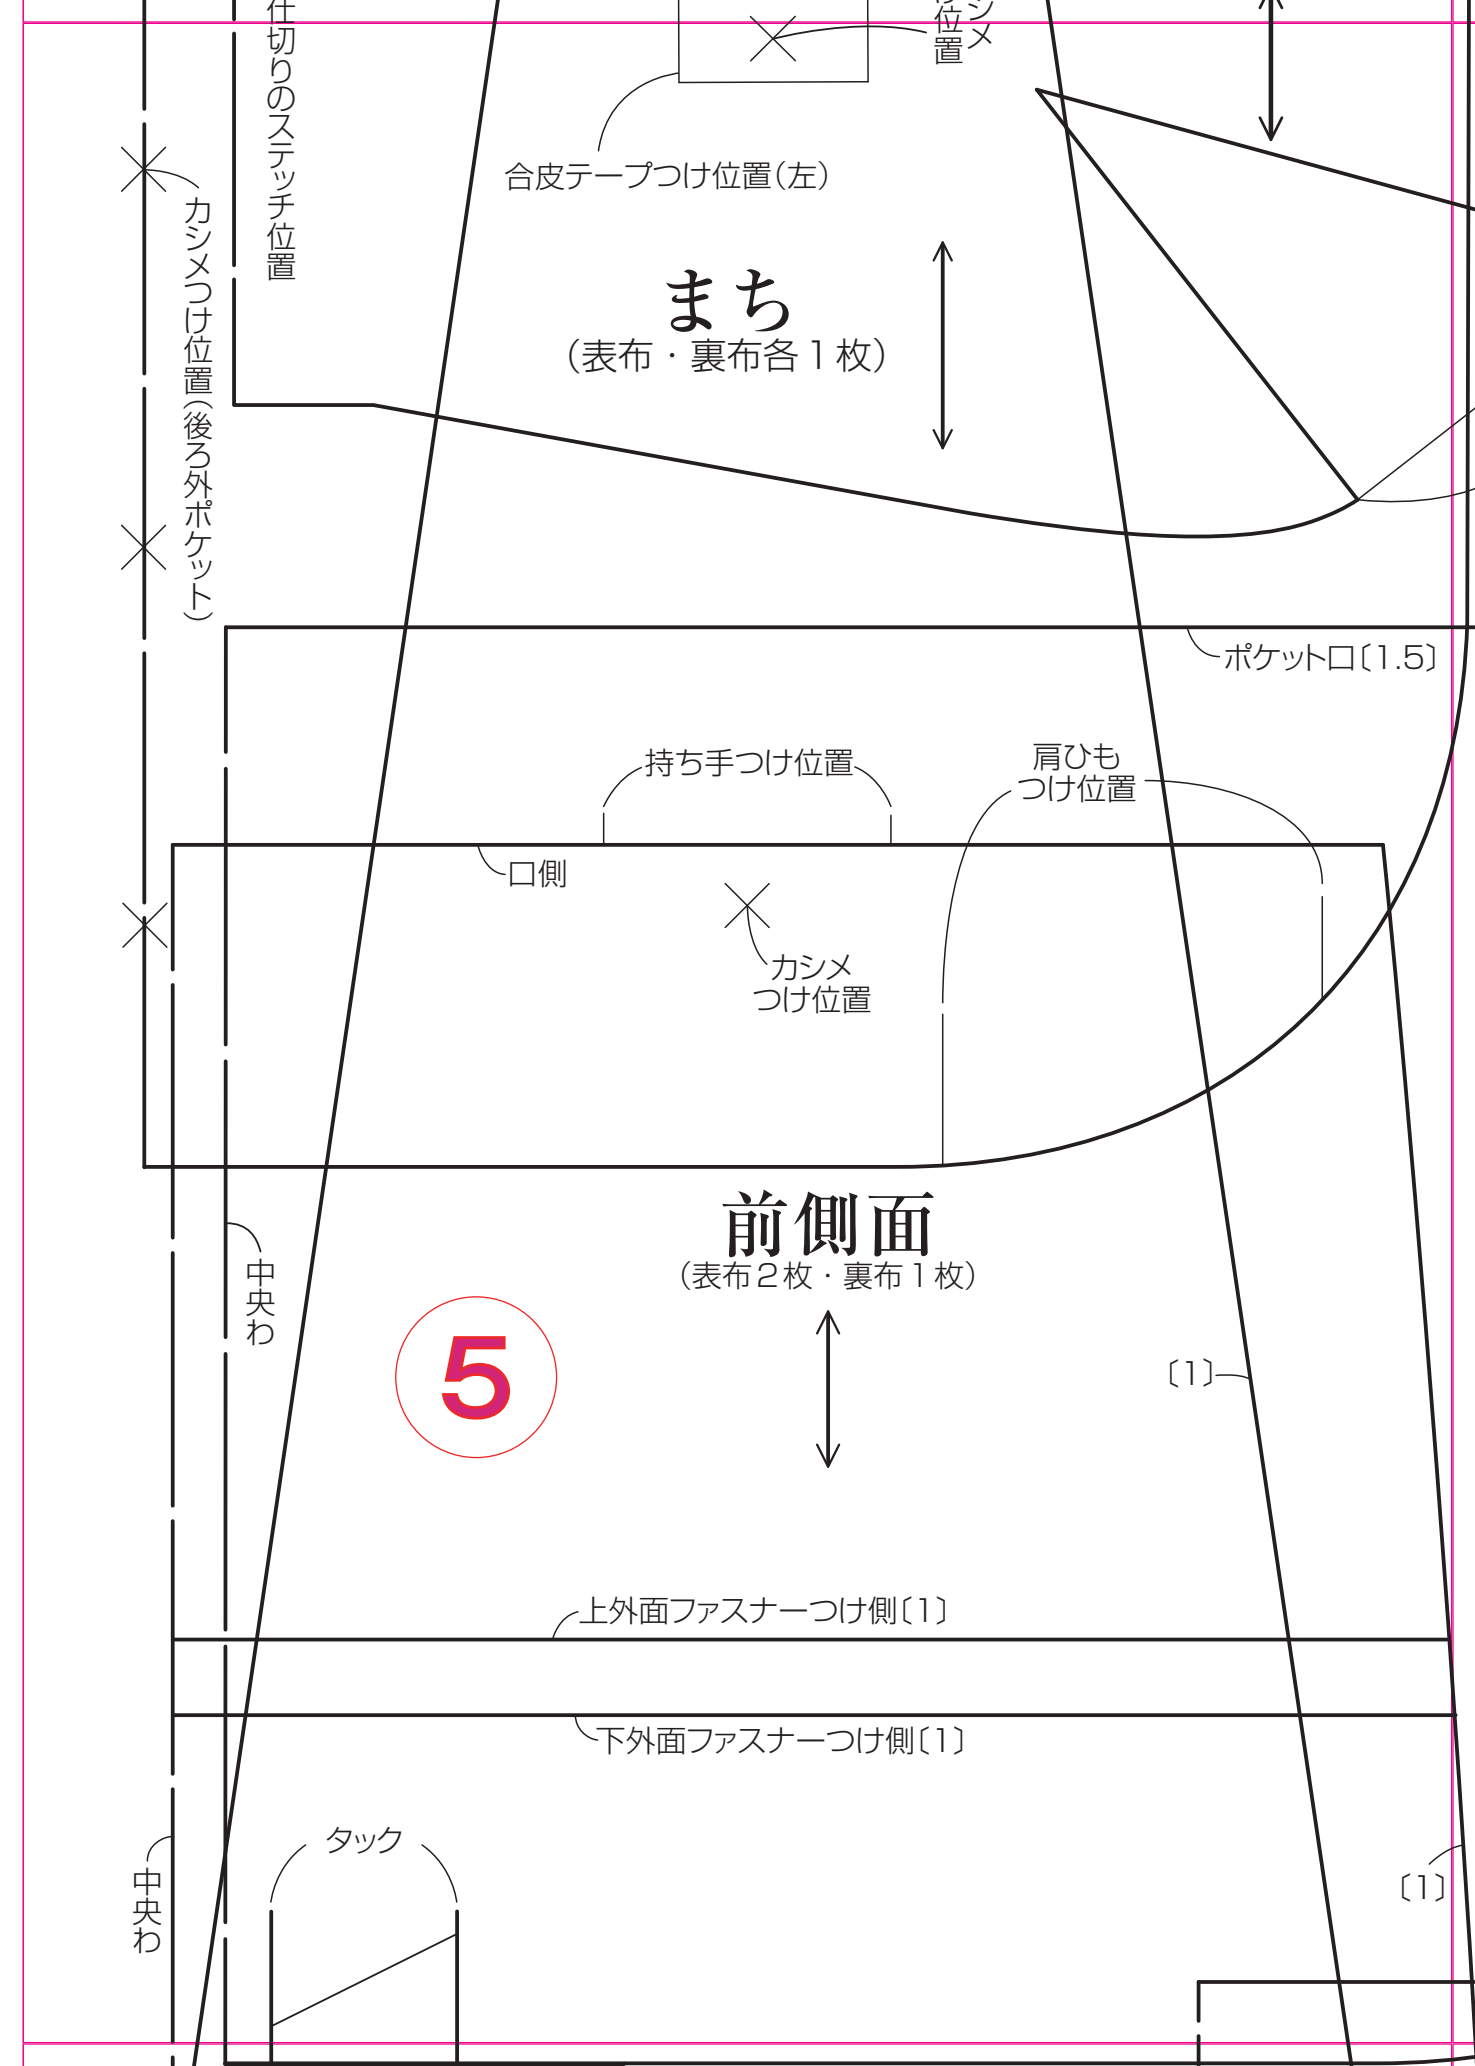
仕切りのステッチ位置

カシメつけ位置（後ろ外ポケット）

合皮テープつけ位置（左）

カシメ位置

まち
（表布・裏布各１枚）

ポケット口〔1.5〕

持ち手つけ位置

肩ひもつけ位置

口側

カシメつけ位置

前側面
（表布２枚・裏布１枚）

中央わ

5

〔1〕

上外面ファスナーつけ側〔1〕

下外面ファスナーつけ側〔1〕

タック

中央わ

〔1〕